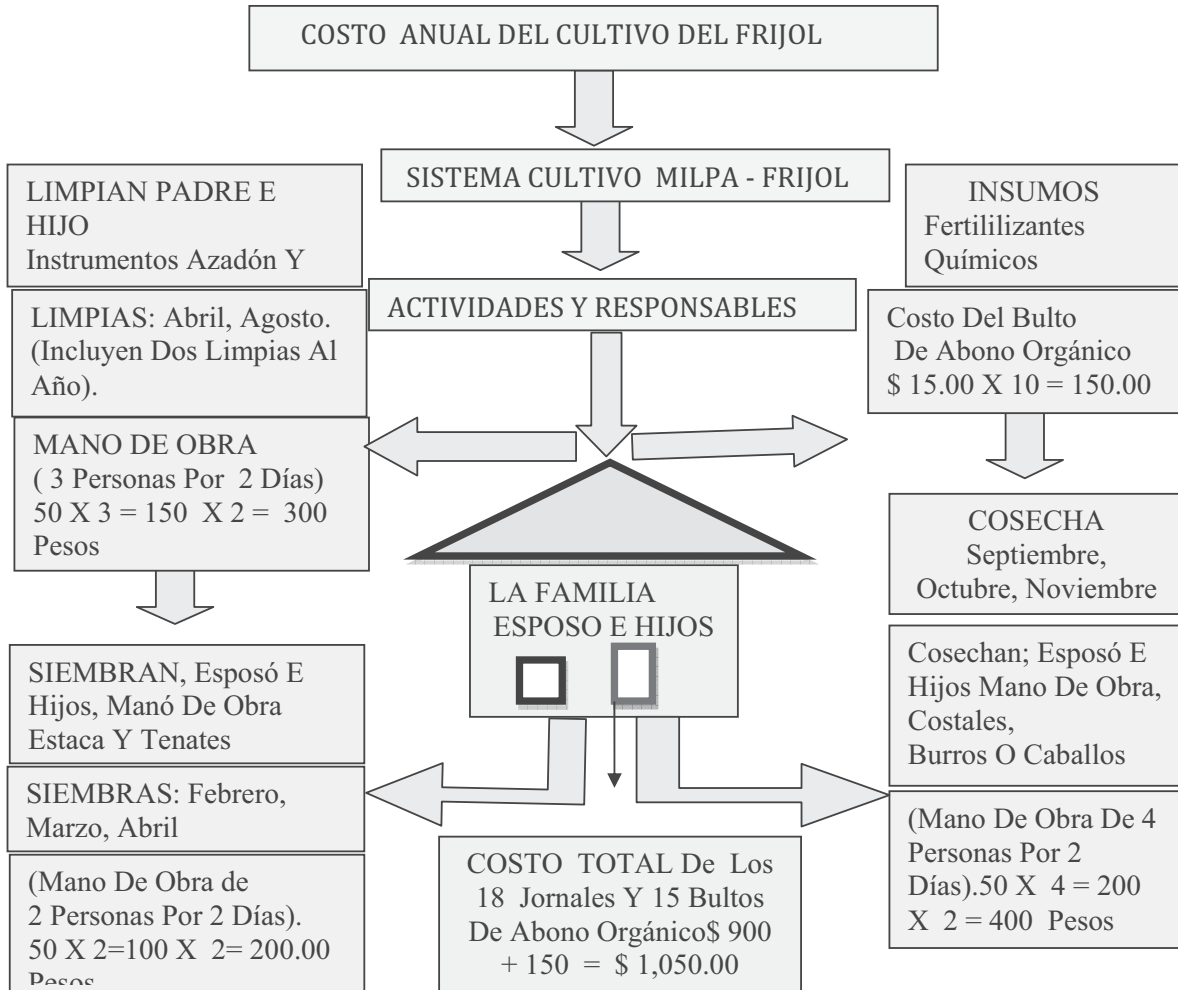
COSTO ANUAL DEL CULTIVO DEL FRIJOL

SISTEMA CULTIVO MILPA - FRIJOL

LIMPIAN PADRE E HIJO
Instrumentos Azadón Y

INSUMOS
Fertililizantes Químicos

ACTIVIDADES Y RESPONSABLES

LIMPIAS: Abril, Agosto. (Incluyen Dos Limpias Al Año).

Costo Del Bulto De Abono Orgánico
\$ 15.00 X 10 = 150.00

MANO DE OBRA
( 3 Personas Por 2 Días)
50 X 3 = 150 X 2 = 300 Pesos

COSECHA
Septiembre, Octubre, Noviembre

LA FAMILIA
ESPOSO E HIJOS

SIEMBRAN, Esposó E Hijos, Manó De Obra Estaca Y Tenates

Cosechan; Esposó E Hijos Mano De Obra, Costales, Burros O Caballos

SIEMBRAS: Febrero, Marzo, Abril

(Mano De Obra De 4 Personas Por 2 Días).50 X 4 = 200 X 2 = 400 Pesos

(Mano De Obra de 2 Personas Por 2 Días).
50 X 2=100 X 2= 200.00 Pesos

COSTO TOTAL De Los 18 Jornales Y 15 Bultos De Abono Orgánico\$ 900 + 150 = \$ 1,050.00